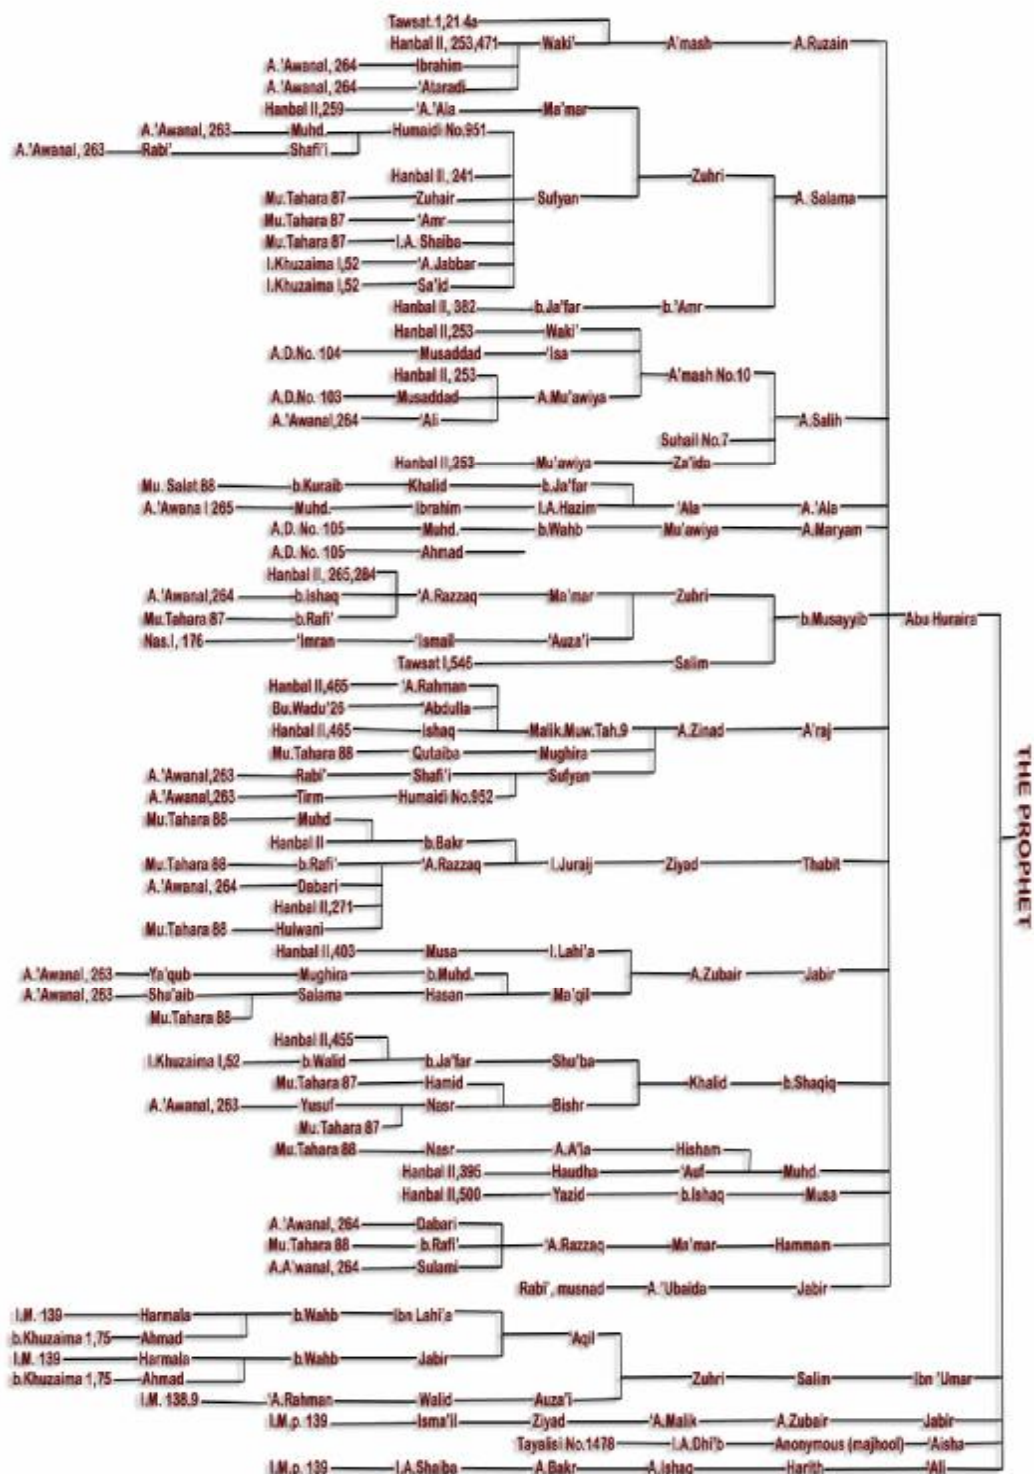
Tawsat.1,21.4a
Hanbal II, 253,471 — Waki' — A'mash — A.Ruzain
A.'Awanal, 264 — Ibrahim
A.'Awanal, 264 — 'Ataradi
Hanbal II,259 — 'A.'Ala — Ma'mar
A.'Awanal, 263 — Muhd — Humaidi No.951
A.'Awanal, 263 — Rabi' — Shafi'i
Hanbal II, 241
Mu.Tahara 87 — Zuhair — Sufyan — Zuhri — A. Salama
Mu.Tahara 87 — 'Amr
Mu.Tahara 87 — I.A. Shaiba
I.Khuzaima I,52 — 'A.Jabbar
I.Khuzaima I,52 — Sa'id
Hanbal II, 382 — b.Ja'far — b.'Amr
Hanbal II,253 — Waki'
A.D.No. 104 — Musaddad — 'Isa
Hanbal II, 253 — A'mash No.10
A.D.No. 103 — Musaddad — A.Mu'awiya
A.'Awanal,264 — 'Ali — A.Salih
Suhail No.7
Hanbal II,253 — Mu'awiya — Za'ida
Mu. Salat 88 — b.Kuraib — Khalid — b.Ja'far
A.'Awana I 265 — Muhd. — Ibrahim — I.A.Hazim — 'Ala — A.'Ala
A.D. No. 105 — Muhd. — b.Wahb — Mu'awiya — A.Maryam
A.D. No. 105 — Ahmad
Hanbal II, 265,284
A.'Awanal,264 — b.Ishaq — 'A.Razzaq — Ma'mar — Zuhri
Mu.Tahara 87 — b.Rafi' — b.Musayyib — Abu Huraira
Nas.I, 176 — 'Imran — 'Ismail — 'Auza'i
Tawsat I,546 — Salim
Hanbal II,465 — 'A.Rahman
Bu.Wadu'25 — 'Abdulla
Hanbal II,465 — Ishaq — Malik.Muw.Tah.9 — A.Zinad — A'raj
Mu.Tahara 88 — Qutaiba — Mughira
A.'Awanal,263 — Rabi' — Shafi'i — Sufyan
A.'Awanal,263 — Tirm — Humaidi No.952
Mu.Tahara 88 — Muhd
Hanbal II — b.Bakr
Mu.Tahara 88 — b.Rafi' — 'A.Razzaq — I.Juraij — Ziyad — Thabit
A.'Awanal, 264 — Dabari
Hanbal II,271
Mu.Tahara 88 — Hulwani
Hanbal II,403 — Musa — I.Lahi'a
A.'Awanal, 263 — Ya'qub — Mughira — b.Muhd. — A.Zubair — Jabir
A.'Awanal, 263 — Shu'aib — Salama — Hasan — Ma'qil
Mu.Tahara 88
Hanbal II,455
I.Khuzaima I,52 — b.Walid — b.Ja'far — Shu'ba
Mu.Tahara 87 — Hamid — Khalid — b.Shaqiq
A.'Awanal, 263 — Yusuf — Nasr — Bishr
Mu.Tahara 87
Mu.Tahara 88 — Nasr — A.A'la — Hisham
Hanbal II,395 — Haudha — 'Auf — Muhd.
Hanbal II,500 — Yazid — b.Ishaq — Musa
A.'Awanal, 264 — Dabari
Mu.Tahara 88 — b.Rafi' — 'A.Razzaq — Ma'mar — Hammam
A.A'wanal, 264 — Sulami
Rabi', musnad — A.'Ubaida — Jabir
I.M. 139 — Harmala — b.Wahb — Ibn Lahi'a
b.Khuzaima 1,75 — Ahmad — 'Aqil
I.M. 139 — Harmala — b.Wahb — Jabir
b.Khuzaima 1,75 — Ahmad — Zuhri — Salim — Ibn 'Umar
I.M. 138.9 — 'A.Rahman — Walid — Auza'i
I.M.p. 139 — Isma'il — Ziyad — 'A.Malik — A.Zubair — Jabir
Tayalisi No.1478 — I.A.Dhi'b — Anonymous (majhool) — 'Aisha
I.M.p. 139 — I.A.Shaiba — A.Bakr — A.Ishaq — Harith — 'Ali

THE PROPHET